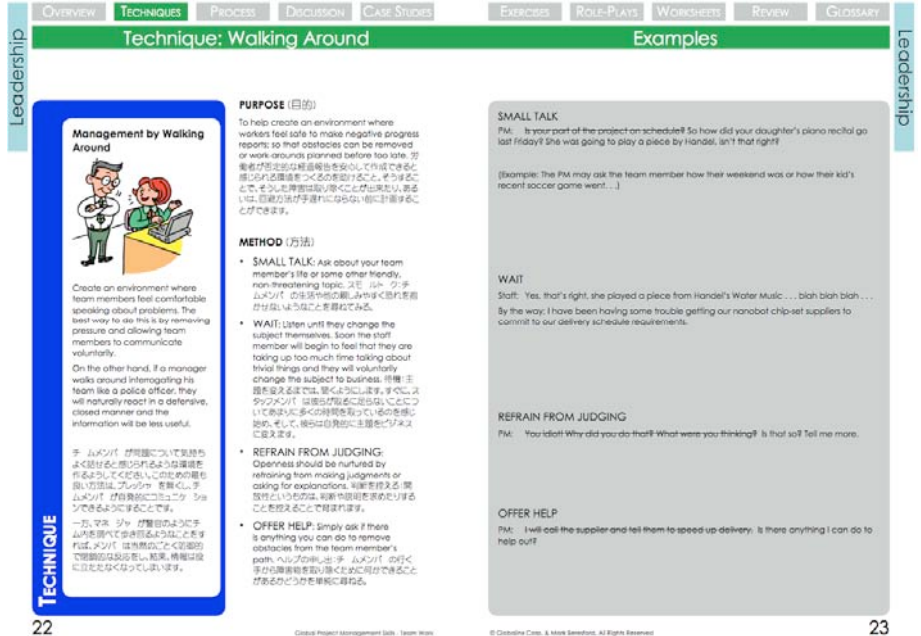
Overview | Techniques | Process | Discussion | Case Studies | Exercises | Role-Plays | Worksheets | Review | Glossary

Leadership

Technique: Walking Around

Examples

Leadership

Management by Walking Around

Create an environment where team members feel comfortable speaking about problems. The best way to do this is by removing pressure and allowing team members to communicate voluntarily.

On the other hand, if a manager walks around interrogating his team like a police officer, they will naturally react in a defensive, closed manner and the information will be less useful.

チームメンバーが問題について気持ちよく話せると感じられるような環境を作るようにしてください。このための最も良い方法は、プレッシャーを無くし、チームメンバーが自発的にコミュニケーションできるようにすることです。

一方、マネージャーが警官のようにチーム内を調べて歩き回るようなことをすれば、メンバーは当然防衛的で閉鎖的な反応をし、結果、情報は役に立たなくなってしまいます。

Technique

PURPOSE (目的)

To help create an environment where workers feel safe to make negative progress reports; so that obstacles can be removed or work-arounds planned before too late. 労働者が否定的な経過報告を安心して作成できると感じられる環境をつくるのを助けること。そうすることで、そうした障害が取り除くことが出来たり、あるいは、回避方法が手遅れにならない前に計画することができます。

METHOD (方法)

• SMALL TALK: Ask about your team member's life or some other friendly, non-threatening topic. スモールトーク: チームメンバーの生活や他の親しみやすく恐れを抱かせないようなことを尋ねてみる。

• WAIT: Listen until they change the subject themselves. Soon the staff member will begin to feel that they are taking up too much time talking about trivial things and they will voluntarily change the subject to business. 待機: 主題を変えるまでは、聞くようにします。すぐに、スタッフメンバーは彼らが取るに足らないことについてあまりに多くの時間を取っているのを感じ始め、そして、彼らは自発的に主題をビジネスに変えます。

• REFRAIN FROM JUDGING: Openness should be nurtured by refraining from making judgments or asking for explanations. 判断を控える: 開放性というものは、判断や説明を求めたりすることを控えることで育まれます。

• OFFER HELP: Simply ask if there is anything you can do to remove obstacles from the team member's path. ヘルプの申し出: チームメンバーの行く手から障害物を取り除くために何かできることがあるかどうかを単純に尋ねる。

SMALL TALK

PM: Is your part of the project on schedule? So how did your daughter's piano recital go last Friday? She was going to play a piece by Handel, isn't that right?

(Example: The PM may ask the team member how their weekend was or how their kid's recent soccer game went. . .)

WAIT

Staff: Yes, that's right, she played a piece from Handel's Water Music . . . blah blah blah . . .

By the way: I have been having some trouble getting our nanobot chip-set suppliers to commit to our delivery schedule requirements.

REFRAIN FROM JUDGING

PM: You idiot! Why did you do that? What were you thinking? Is that so? Tell me more.

OFFER HELP

PM: I will call the supplier and tell them to speed up delivery. Is there anything I can do to help out?

22

Global Project Management Skills - Team Work

© Globaline Corp. & Mark Berresford. All Rights Reserved

23